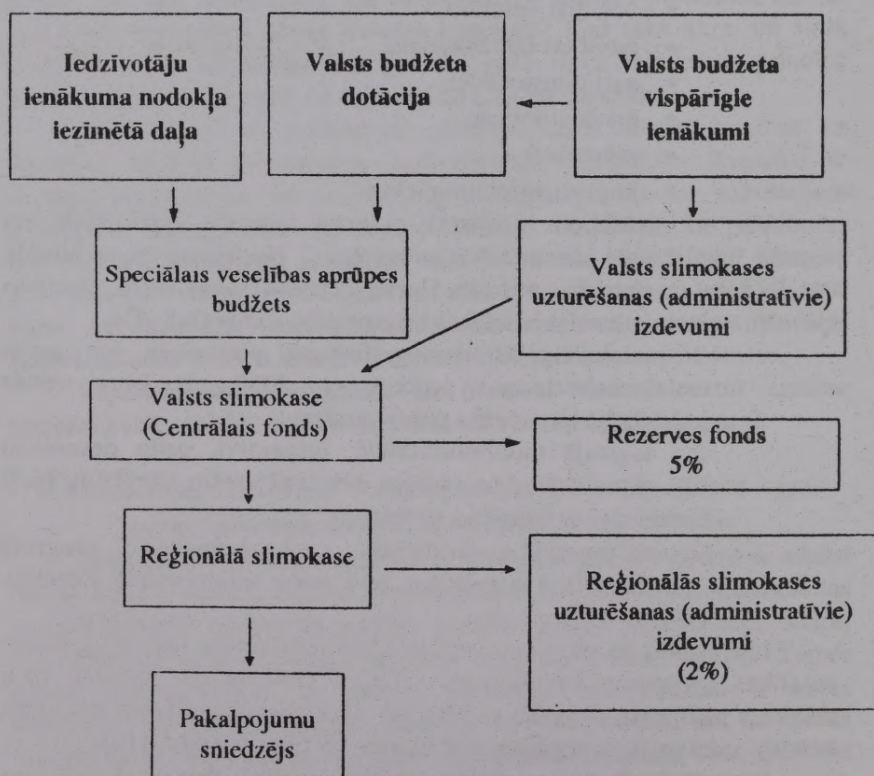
Iedzīvotāju ienākuma nodokļa iezīmētā daļa

Valsts budžeta dotācija

Valsts budžeta vispārīgie ienākumi

Speciālais veselības aprūpes budžets

Valsts slimokases uzturēšanas (administratīvie) izdevumi

Valsts slimokase (Centrālais fonds)

Rezerves fonds 5%

Reģionālā slimokase

Reģionālās slimokases uzturēšanas (administratīvie) izdevumi (2%)

Pakalpojumu sniedzējs